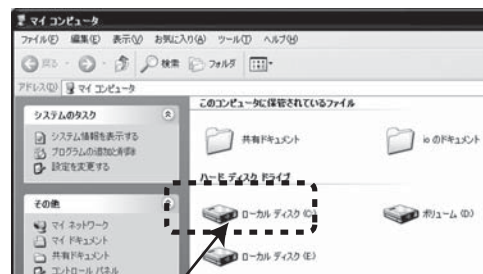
マイ コンピュータ

ファイル(F) 編集(E) 表示(V) お気に入り(A) ツール(T) ヘルプ(H)

戻る 検索 フォルダ

アドレス(D) マイ コンピュータ

システムのタスク

システム情報を表示する

プログラムの追加と削除

設定を変更する

その他

マイ ネットワーク

マイ ドキュメント

共有ドキュメント

コントロール パネル

このコンピュータに保存されているファイル

共有ドキュメント

io のドキュメント

ハード ディスク ドライブ

ローカル ディスク (C:)

ボリューム (D:)

ローカル ディスク (E:)